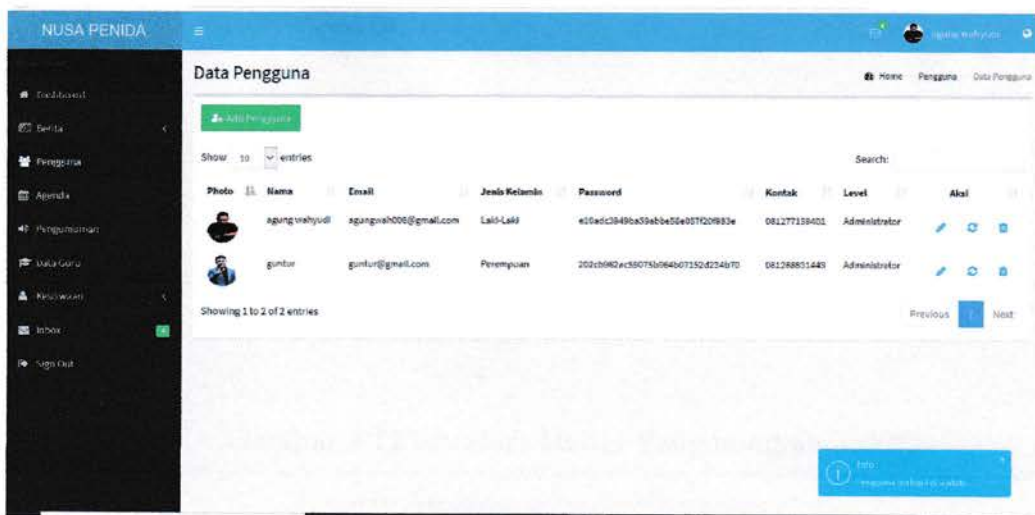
NUSA PENIDA

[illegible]

Dashboard

Berita

Pengguna

Agenda

Pengumuman

Data Guru

Kesiswaan

Inbox

Sign Out

Data Pengguna

Home Pengguna Data Pengguna

Add Pengguna

Show 10 entries

Search:

| Photo | Nama | Email | Jenis Kelamin | Password | Kontak | Level | Aksi |
|---|---|---|---|---|---|---|---|
| | agung wahyudi | agungwah006@gmail.com | Laki-Laki | e10adc3949ba59abbe56e057f20f883e | 081277138401 | Administrator | |
| | guntur | guntur@gmail.com | Perempuan | 202cb962ac59075b964b07152d234b70 | 081288801449 | Administrator | |

Showing 1 to 2 of 2 entries

Previous 1 Next

Info
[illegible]